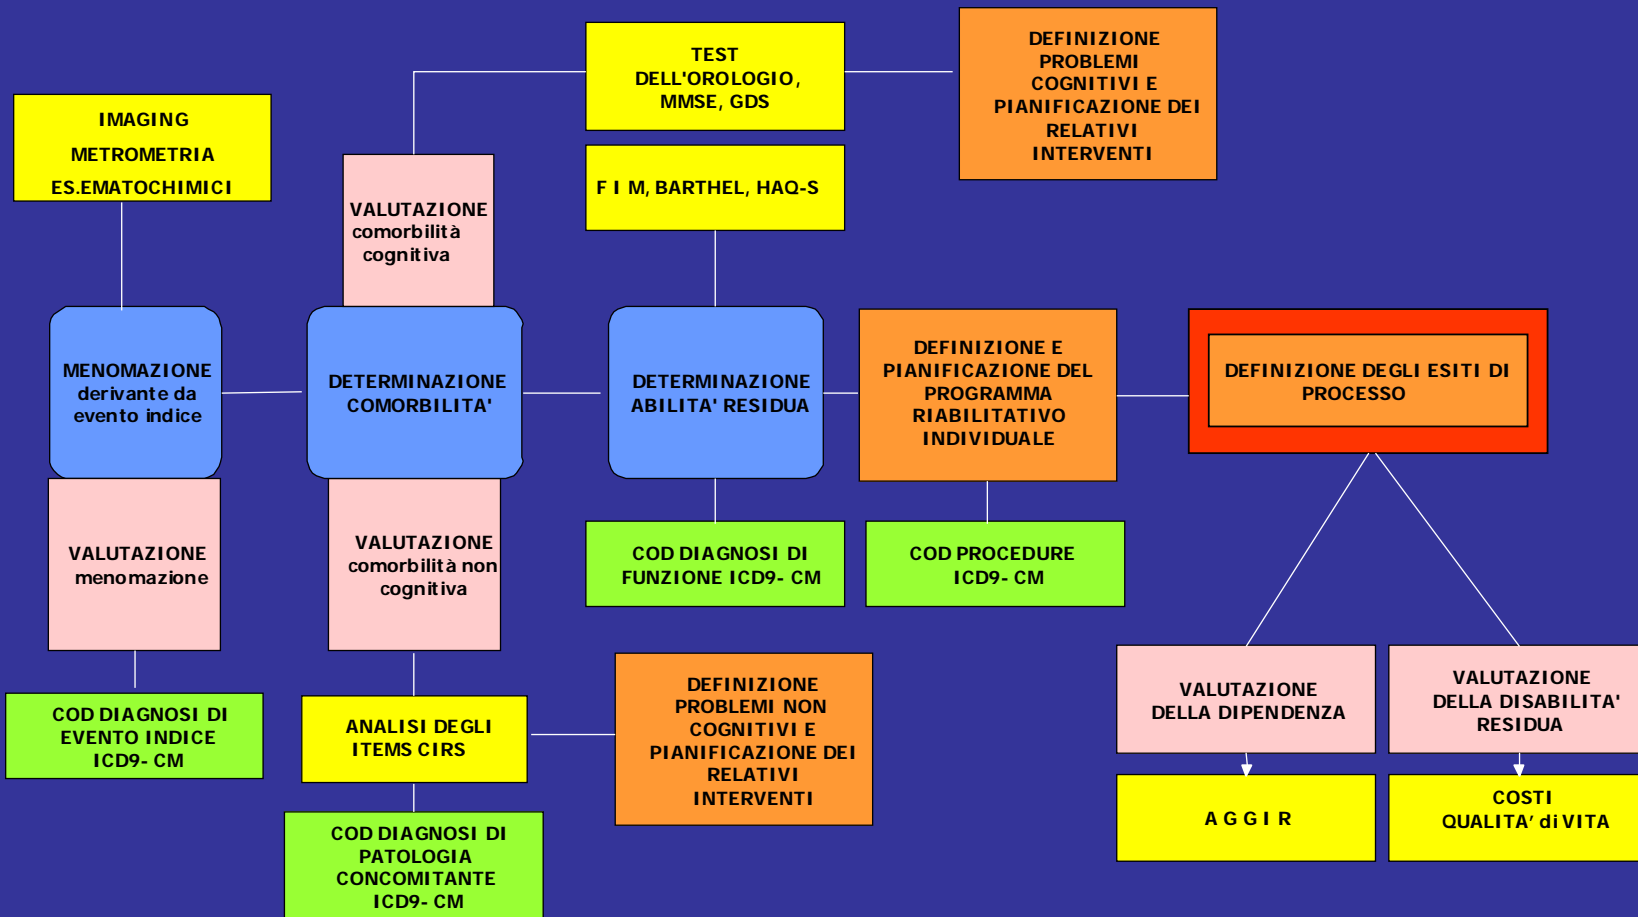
IMAGING
METROMETRIA
ES.EMATOCHIMICI

VALUTAZIONE comorbilità cognitiva

TEST DELL'OROLOGIO, MMSE, GDS

DEFINIZIONE PROBLEMI COGNITIVI E PIANIFICAZIONE DEI RELATIVI INTERVENTI

F I M, BARTHEL, HAQ-S

MENOMAZIONE derivante da evento indice

DETERMINAZIONE COMORBILITA'

DETERMINAZIONE ABILITA' RESIDUA

DEFINIZIONE E PIANIFICAZIONE DEL PROGRAMMA RIABILITATIVO INDIVIDUALE

DEFINIZIONE DEGLI ESITI DI PROCESSO

VALUTAZIONE menomazione

VALUTAZIONE comorbilità non cognitiva

COD DIAGNOSI DI FUNZIONE ICD9- CM

COD PROCEDURE ICD9- CM

DEFINIZIONE PROBLEMI NON COGNITIVI E PIANIFICAZIONE DEI RELATIVI INTERVENTI

VALUTAZIONE DELLA DIPENDENZA

VALUTAZIONE DELLA DISABILITA' RESIDUA

COD DIAGNOSI DI EVENTO INDICE ICD9- CM

ANALISI DEGLI ITEMS CIRS

A G G I R

COSTI QUALITA' di VITA

COD DIAGNOSI DI PATOLOGIA CONCOMITANTE ICD9- CM